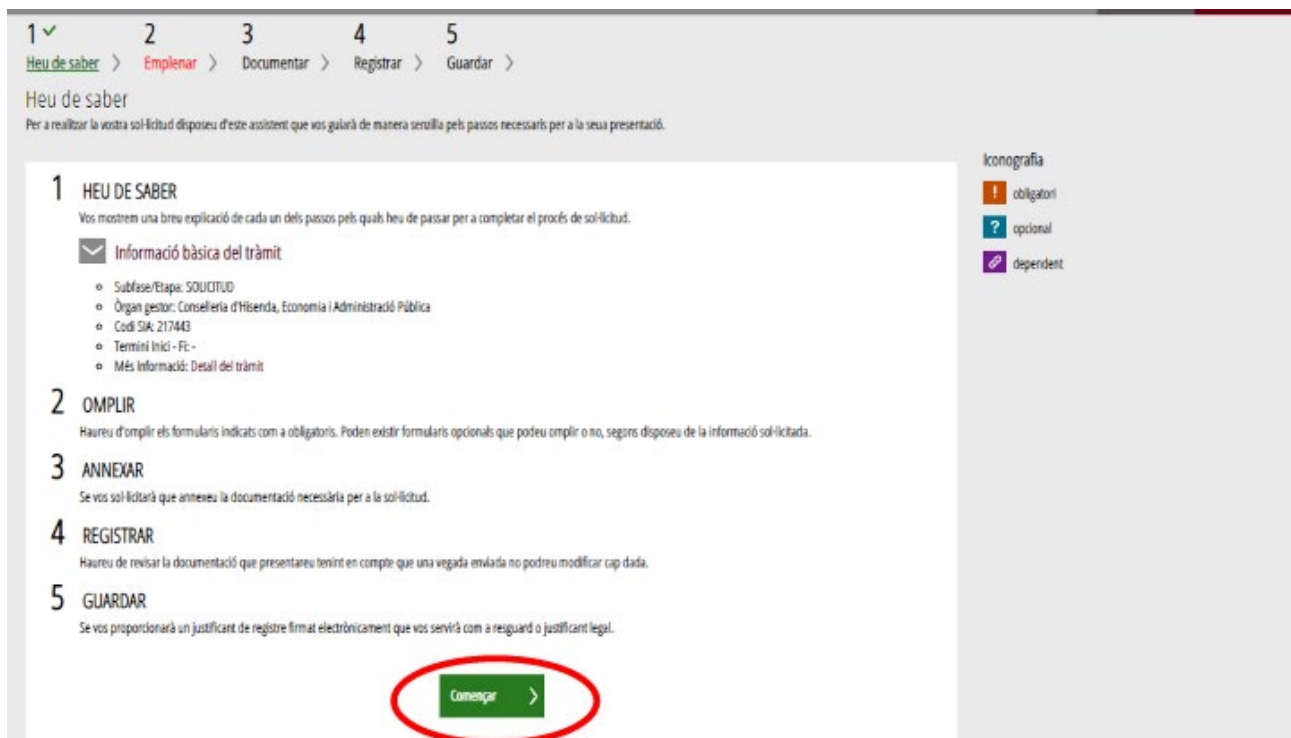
1 ✓ Heu de saber 〉 2 Emplenar 〉 3 Documentar 〉 4 Registrar 〉 5 Guardar 〉

Heu de saber

Per a realitzar la vostra sol·licitud disposeu d'este assistent que vos guiarà de manera senzilla pels passos necessaris per a la seua presentació.

1 HEU DE SABER

Vos mostrem una breu explicació de cada un dels passos pels quals heu de passar per a completar el procés de sol·licitud.

Informació bàsica del tràmit

- Subfase/Etapa: SOLICITUD
- Òrgan gestor: Conselleria d'Hisenda, Economia i Administració Pública
- Codi SIA: 217443
- Termini Inici - Fi: -
- Més Informació: Detall del tràmit

2 OMPLIR

Haureu d'omplir els formularis indicats com a obligatoris. Poden existir formularis opcionals que podeu omplir o no, segons disposeu de la informació sol·licitada.

3 ANNEXAR

Se vos sol·licitarà que annexeu la documentació necessària per a la sol·licitud.

4 REGISTRAR

Haureu de revisar la documentació que presentareu tenint en compte que una vegada enviada no podreu modificar cap dada.

5 GUARDAR

Se vos proporcionarà un justificant de registre firmat electrònicament que vos servirà com a resguard o justificant legal.

Començar 〉

Iconografia

! obligatori

? opcional

dependent